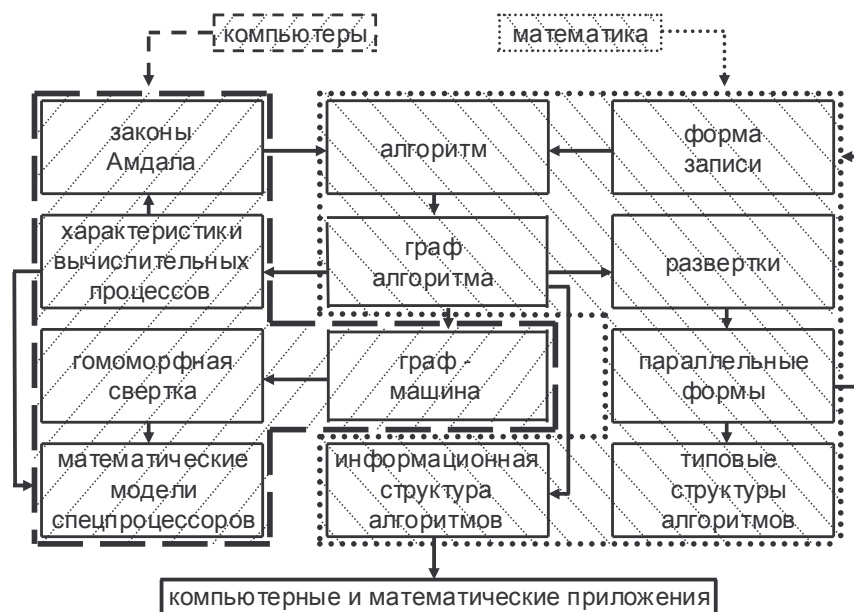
компьютеры

математика

законы Амдала

алгоритм

форма записи

характеристики вычислительных процессов

граф алгоритма

развертки

гомоморфная свертка

граф - машина

параллельные формы

математические модели спецпроцессоров

информационная структура алгоритмов

типовые структуры алгоритмов

компьютерные и математические приложения